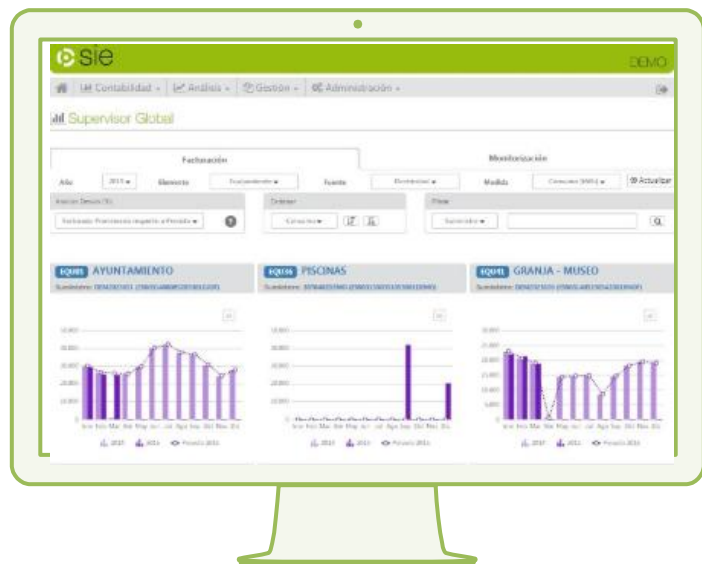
sie

DEMO

Contabilidad ▾ | Análisis ▾ | Gestión ▾ | Administración ▾

Supervisor Global

Facturación

Monitorización

Año 2013 ▾ Elemento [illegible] ▾ Fuente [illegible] ▾ Medida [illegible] ▾ Actualizar

Análisis Desvío (%) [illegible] ▾

Ordenar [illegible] ▾

Filtro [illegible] ▾

EQ01 AYUNTAMIENTO

Suministro: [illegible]

EQ06 PISCINAS

Suministro: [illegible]

EQ01 GRANJA - MUSEO

Suministro: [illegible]

Ene Feb Mar Abr May Jun Jul Ago Sep Oct Nov Dic

2013 2012 Previsto 2013